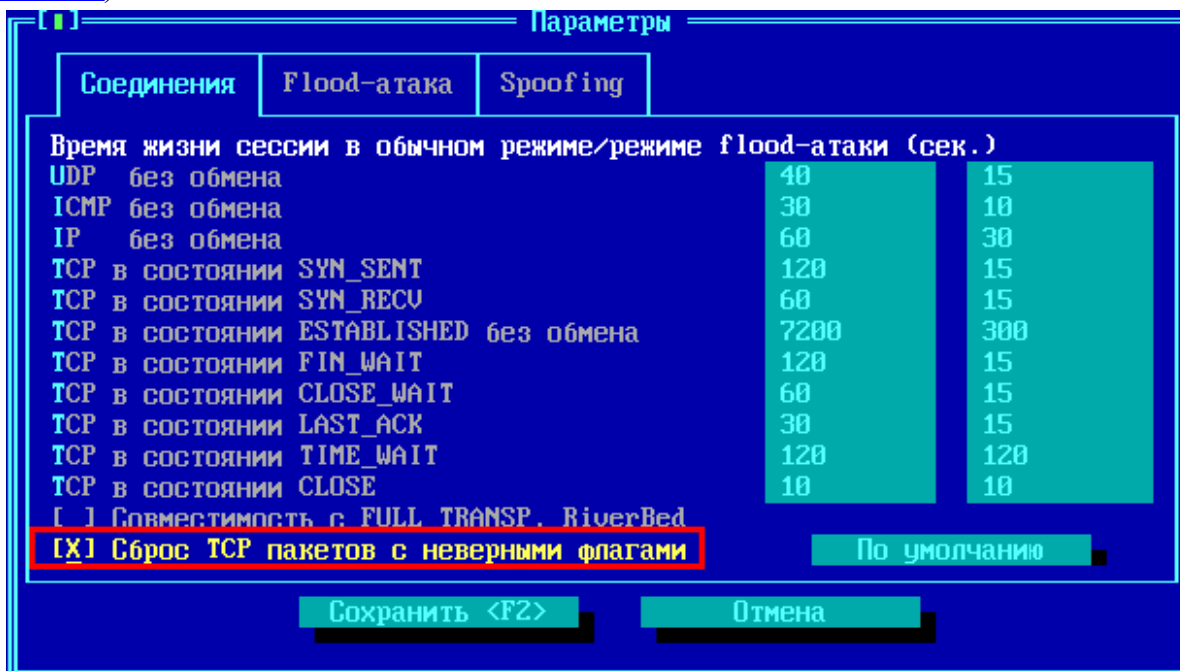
[■] Параметры

Соединения | Flood-атака | Spoofing

Время жизни сессии в обычном режиме/режиме flood-атаки (сек.)

| | | |
|---|---|---|
| UDP без обмена | 40 | 15 |
| ICMP без обмена | 30 | 10 |
| IP без обмена | 60 | 30 |
| TCP в состоянии SYN_SENT | 120 | 15 |
| TCP в состоянии SYN_RECV | 60 | 15 |
| TCP в состоянии ESTABLISHED без обмена | 7200 | 300 |
| TCP в состоянии FIN_WAIT | 120 | 15 |
| TCP в состоянии CLOSE_WAIT | 60 | 15 |
| TCP в состоянии LAST_ACK | 30 | 15 |
| TCP в состоянии TIME_WAIT | 120 | 120 |
| TCP в состоянии CLOSE | 10 | 10 |

[ ] Совместимость с FULL TRANSP. RiverBed
[X] Сброс TCP пакетов с неверными флагами

По умолчанию

Сохранить <F2>   Отмена